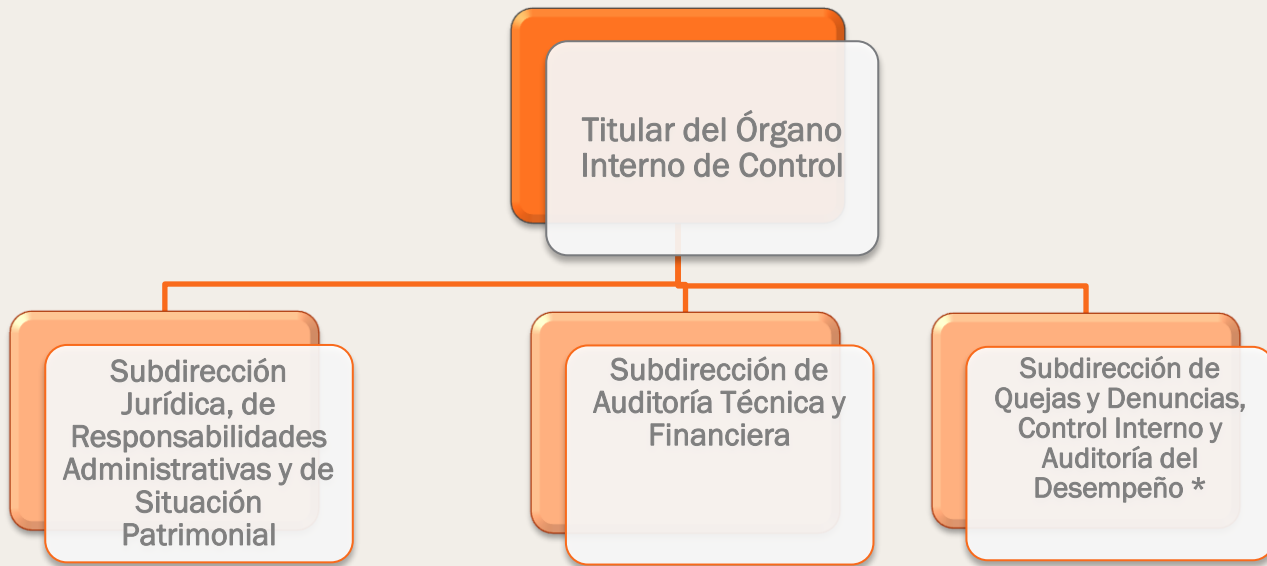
Titular del Órgano Interno de Control

Subdirección Jurídica, de Responsabilidades Administrativas y de Situación Patrimonial

Subdirección de Auditoría Técnica y Financiera

Subdirección de Quejas y Denuncias, Control Interno y Auditoría del Desempeño *